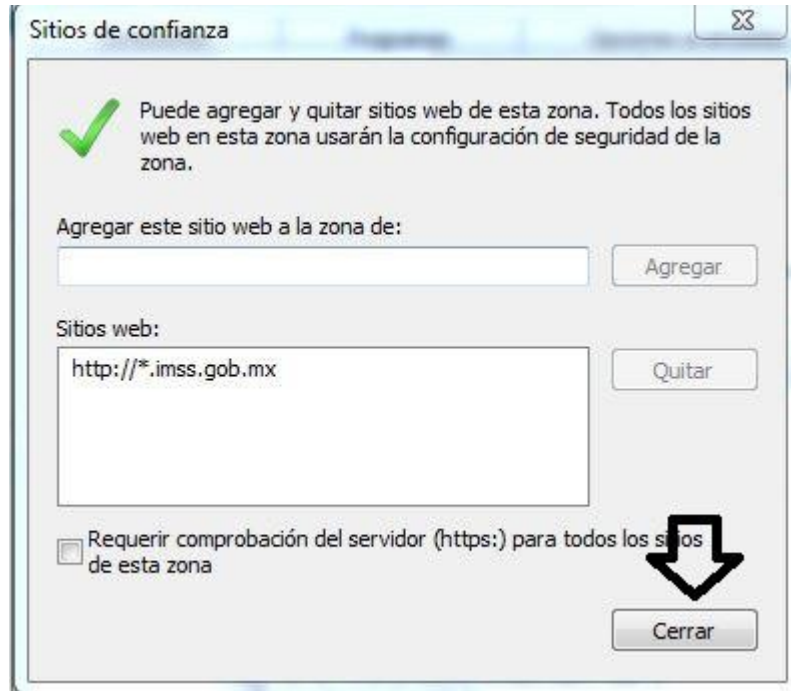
Sitios de confianza

Puede agregar y quitar sitios web de esta zona. Todos los sitios web en esta zona usarán la configuración de seguridad de la zona.

Agregar este sitio web a la zona de:

Agregar

Sitios web:

http://*.imss.gob.mx

Quitar

Requerir comprobación del servidor (https:) para todos los sitios de esta zona

Cerrar